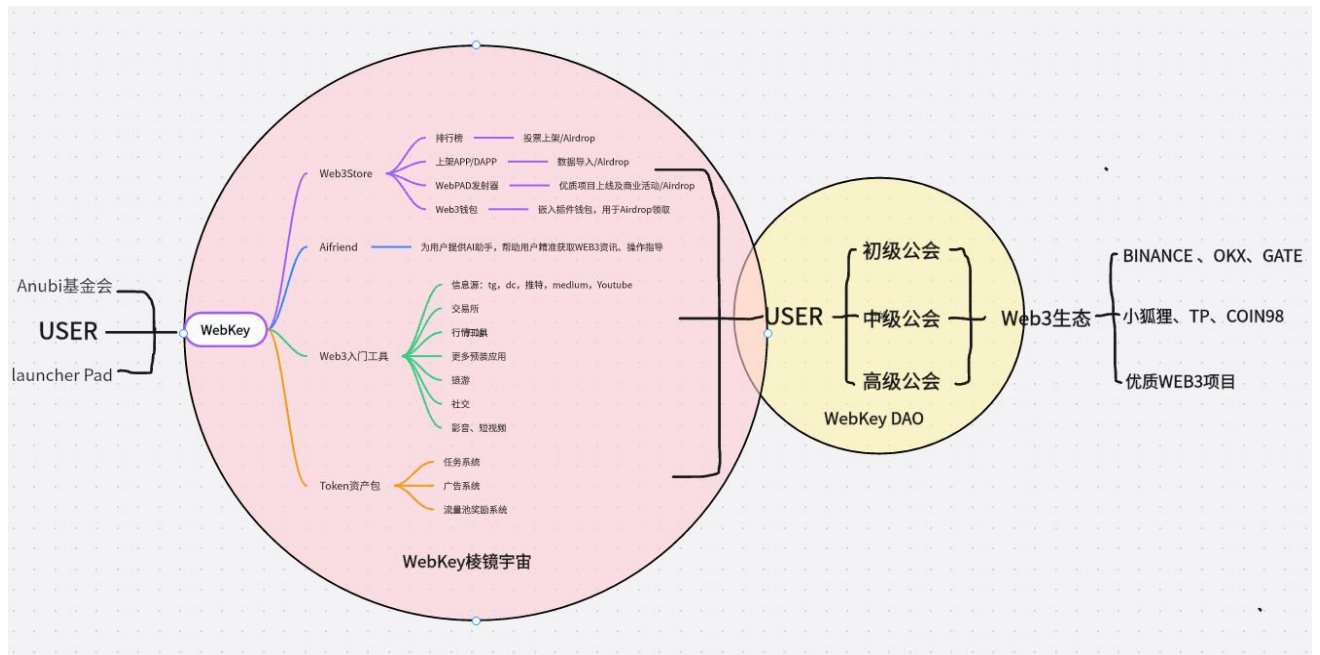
Anubi基金会

USER

launcher Pad

WebKey

Web3Store

排行榜 投票上架/Airdrop

上架APP/DAPP 数据导入/Airdrop

WebPAD发射器 优质项目上线及商业活动/Airdrop

Web3钱包 嵌入插件钱包，用于Airdrop领取

Aifriend 为用户提供AI助手，帮助用户精准获取WEB3资讯、操作指导

Web3入门工具

信息源：tg，dc，推特，medium，Youtube

交易所

行情工具

更多预装应用

链游

社交

影音、短视频

Token资产包

任务系统

广告系统

流量池奖励系统

WebKey棱镜宇宙

USER

初级公会

中级公会

高级公会

WebKey DAO

Web3生态

BINANCE 、OKX、GATE

小狐狸、TP、COIN98

优质WEB3项目